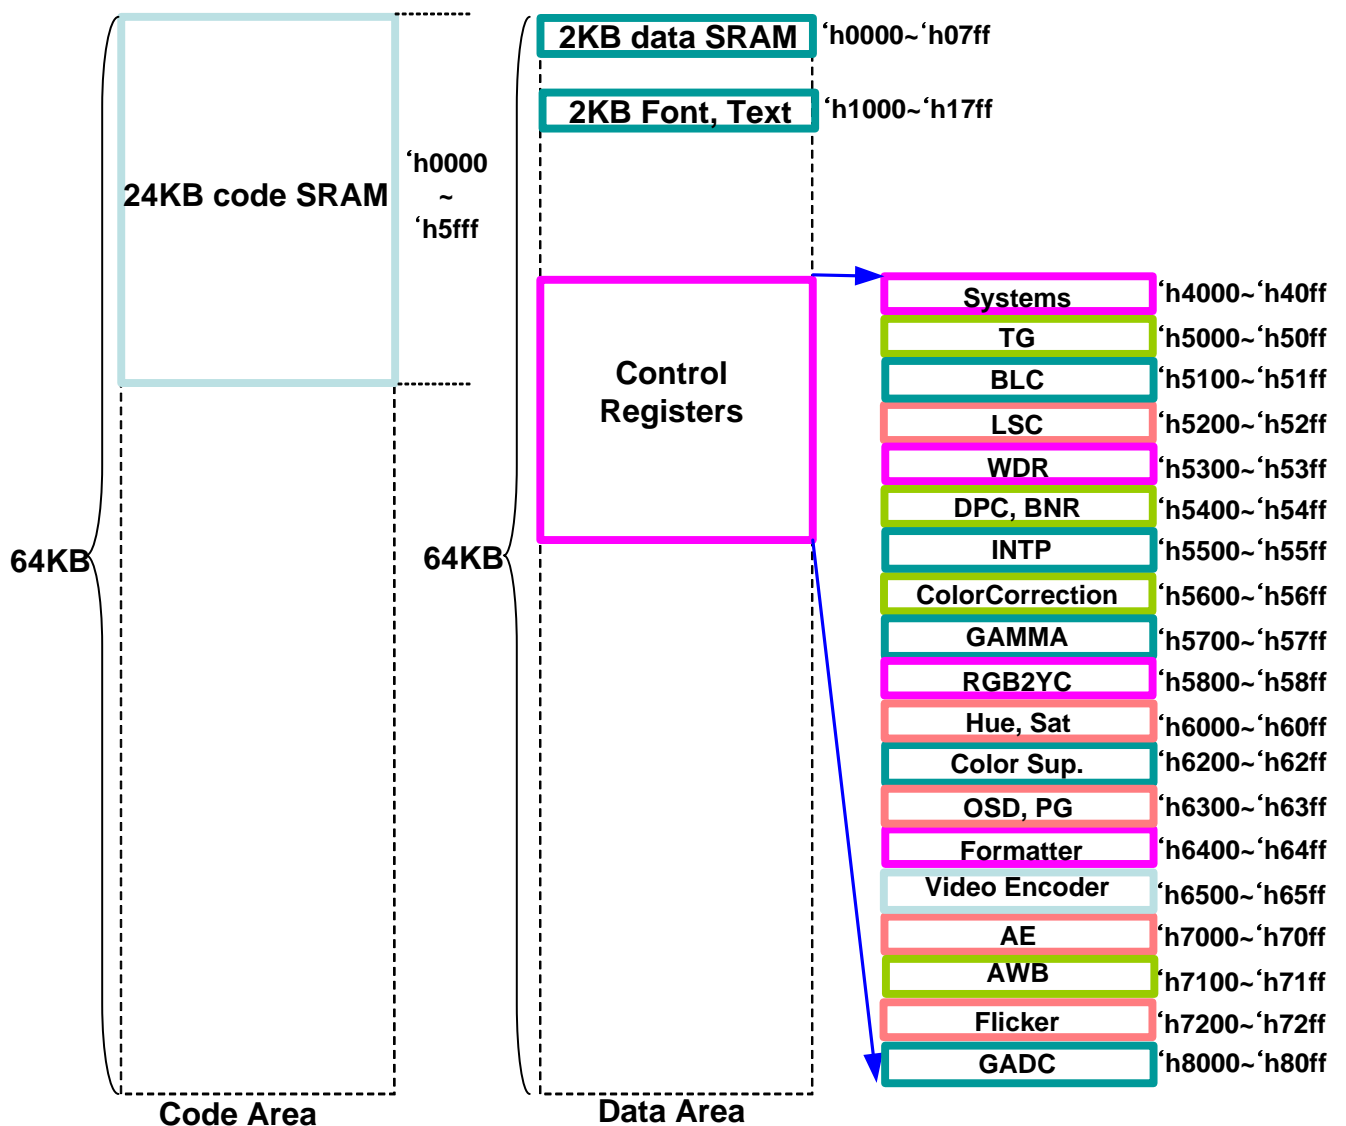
24KB code SRAM

‘h0000
~
‘h5fff

64KB

Code Area

2KB data SRAM ‘h0000~‘h07ff

2KB Font, Text ‘h1000~‘h17ff

Control Registers

64KB

Data Area

| | |
|---|---|
| Systems | ‘h4000~‘h40ff |
| TG | ‘h5000~‘h50ff |
| BLC | ‘h5100~‘h51ff |
| LSC | ‘h5200~‘h52ff |
| WDR | ‘h5300~‘h53ff |
| DPC, BNR | ‘h5400~‘h54ff |
| INTP | ‘h5500~‘h55ff |
| ColorCorrection | ‘h5600~‘h56ff |
| GAMMA | ‘h5700~‘h57ff |
| RGB2YC | ‘h5800~‘h58ff |
| Hue, Sat | ‘h6000~‘h60ff |
| Color Sup. | ‘h6200~‘h62ff |
| OSD, PG | ‘h6300~‘h63ff |
| Formatter | ‘h6400~‘h64ff |
| Video Encoder | ‘h6500~‘h65ff |
| AE | ‘h7000~‘h70ff |
| AWB | ‘h7100~‘h71ff |
| Flicker | ‘h7200~‘h72ff |
| GADC | ‘h8000~‘h80ff |